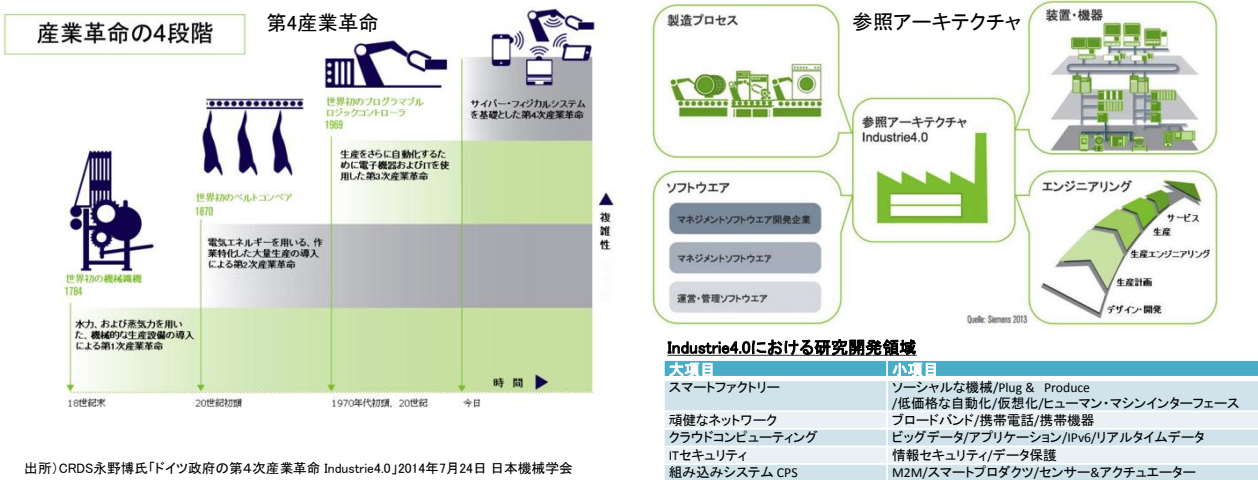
産業革命の4段階

第4産業革命

世界初のプログラマブルロジックコントローラ
1969

サイバー・フィジカルシステムを基礎とした第4次産業革命

生産をさらに自動化するために電子機器およびITを使用した第3次産業革命

世界初のベルトコンベア
1870

複雑性

電気エネルギーを用いる、作業特化した大量生産の導入による第2次産業革命

世界初の機械織機
1784

水力、および蒸気力を用いた、機械的な生産設備の導入による第1次産業革命

時間

18世紀末

20世紀初頭

1970年代初頭、20世紀

今日

出所）CRDS永野博氏「ドイツ政府の第4次産業革命 Industrie4.0」2014年7月24日 日本機械学会

製造プロセス

参照アーキテクチャ

装置・機器

参照アーキテクチャ
Industrie4.0

ソフトウエア

マネジメントソフトウエア開発企業

マネジメントソフトウエア

運営・管理ソフトウエア

エンジニアリング

サービス

生産

生産エンジニアリング

生産計画

デザイン・開発

Quelle: Siemens 2013

Industrie4.0における研究開発領域

| 大項目 | 小項目 |
|---|---|
| スマートファクトリー | ソーシャルな機械/Plug & Produce /低価格な自動化/仮想化/ヒューマン・マシンインターフェース |
| 頑健なネットワーク | ブロードバンド/携帯電話/携帯機器 |
| クラウドコンピューティング | ビッグデータ/アプリケーション/IPv6/リアルタイムデータ |
| ITセキュリティ | 情報セキュリティ/データ保護 |
| 組み込みシステム CPS | M2M/スマートプロダクツ/センサー&アクチュエーター |